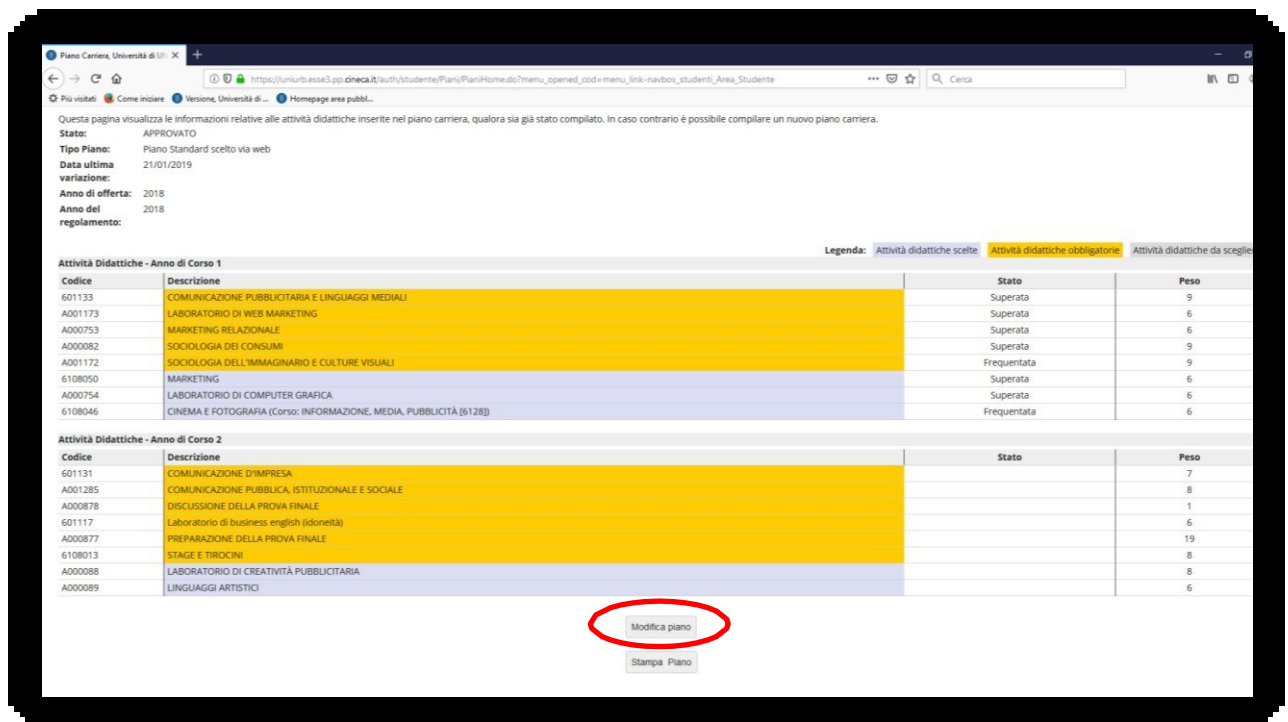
Piano Carriera, Università di Ur ×
+

https://uniurb.esse3.pp.cineca.it/auth/studente/Piani/PianiHome.do?menu_opened_cod=menu_link-navbox_studenti_Area_Studente
Cerca

Più visitati
Come iniziare
Versione, Università di ...
Homepage area pubbl...

Questa pagina visualizza le informazioni relative alle attività didattiche inserite nel piano carriera, qualora sia già stato compilato. In caso contrario è possibile compilare un nuovo piano carriera.

Stato: APPROVATO
Tipo Piano: Piano Standard scelto via web
Data ultima variazione: 21/01/2019
Anno di offerta: 2018
Anno del regolamento: 2018

Legenda: Attività didattiche scelte | Attività didattiche obbligatorie | Attività didattiche da sceglie

Attività Didattiche - Anno di Corso 1

| Codice | Descrizione | Stato | Peso |
|---|---|---|---|
| 601133 | COMUNICAZIONE PUBBLICITARIA E LINGUAGGI MEDIALI | Superata | 9 |
| A001173 | LABORATORIO DI WEB MARKETING | Superata | 6 |
| A000753 | MARKETING RELAZIONALE | Superata | 6 |
| A000082 | SOCIOLOGIA DEI CONSUMI | Superata | 9 |
| A001172 | SOCIOLOGIA DELL'IMMAGINARIO E CULTURE VISUALI | Frequentata | 9 |
| 6108050 | MARKETING | Superata | 6 |
| A000754 | LABORATORIO DI COMPUTER GRAFICA | Superata | 6 |
| 6108046 | CINEMA E FOTOGRAFIA (Corso: INFORMAZIONE, MEDIA, PUBBLICITÀ [6128]) | Frequentata | 6 |

Attività Didattiche - Anno di Corso 2

| Codice | Descrizione | Stato | Peso |
|---|---|---|---|
| 601131 | COMUNICAZIONE D'IMPRESA | | 7 |
| A001285 | COMUNICAZIONE PUBBLICA, ISTITUZIONALE E SOCIALE | | 8 |
| A000878 | DISCUSSIONE DELLA PROVA FINALE | | 1 |
| 601117 | Laboratorio di business english (idoneità) | | 6 |
| A000877 | PREPARAZIONE DELLA PROVA FINALE | | 19 |
| 6108013 | STAGE E TIROCINI | | 8 |
| A000088 | LABORATORIO DI CREATIVITÀ PUBBLICITARIA | | 8 |
| A000089 | LINGUAGGI ARTISTICI | | 6 |

Modifica piano

Stampa Piano